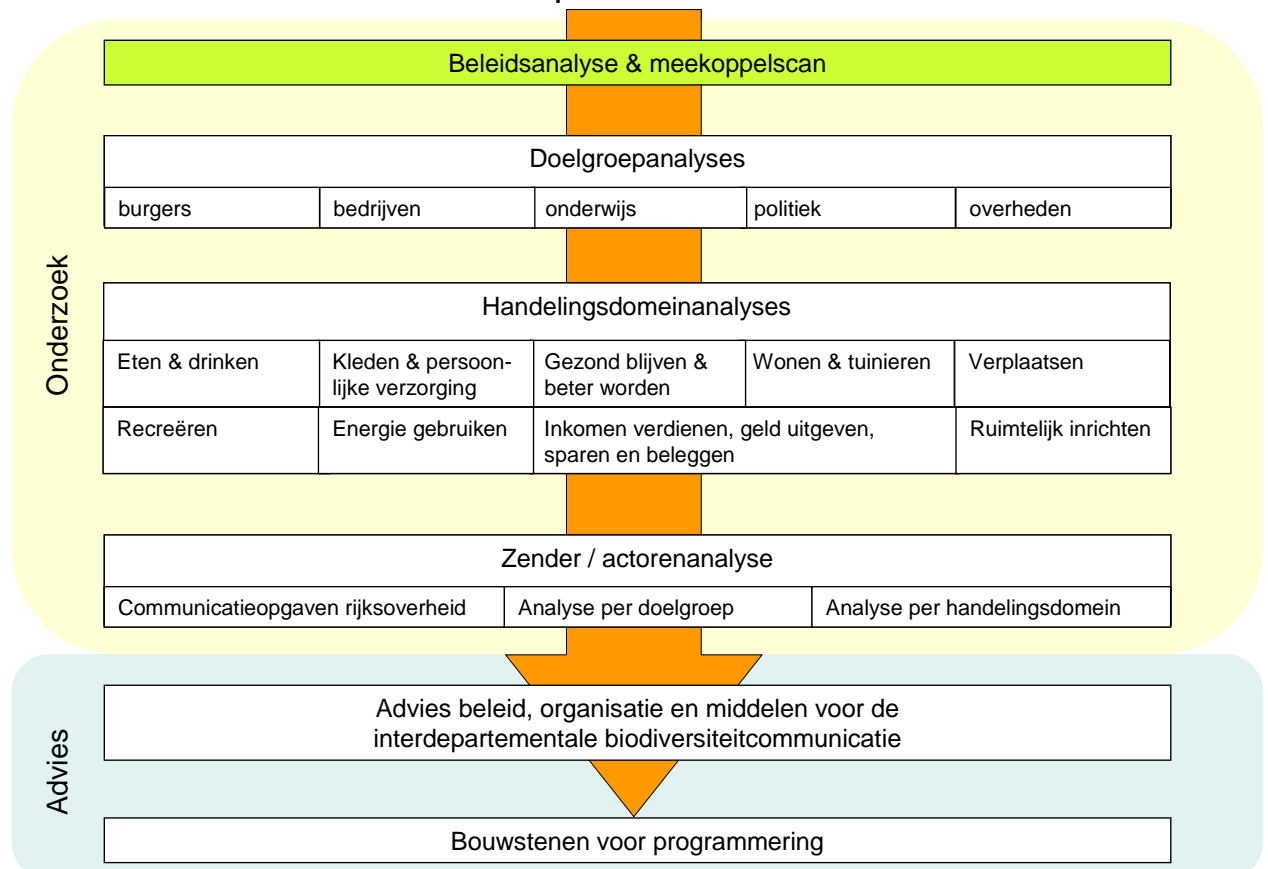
Onderzoek

Beleidsanalyse & meekoppelscan

Doelgroepanalyses

| burgers | bedrijven | onderwijs | politiek | overheden |
|---|---|---|---|---|

Handelingsdomeinanalyses

| Eten & drinken | Kleden & persoonlijke verzorging | Gezond blijven & beter worden | Wonen & tuinieren | Verplaatsen |
|---|---|---|---|---|
| Recreëren | Energie gebruiken | Inkomen verdienen, geld uitgeven, sparen en beleggen | | Ruimtelijk inrichten |

Zender / actorenanalyse

| Communicatieopgaven rijksoverheid | Analyse per doelgroep | Analyse per handelingsdomein |
|---|---|---|

Advies

Advies beleid, organisatie en middelen voor de interdepartementale biodiversiteitcommunicatie

Bouwstenen voor programmering